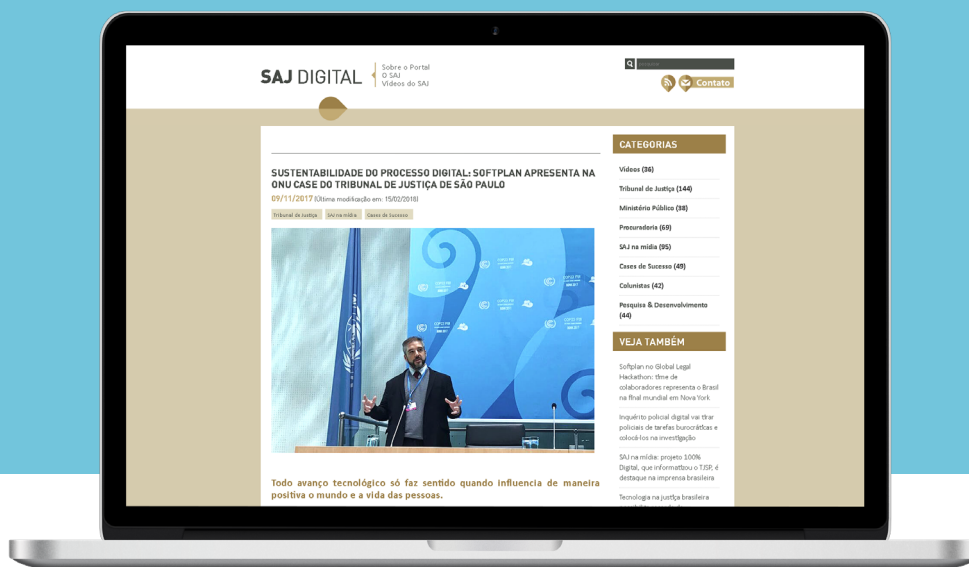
SAJ DIGITAL

Sobre o Portal
O SAJ
Vídeos do SAJ

Contato

SUSTENTABILIDADE DO PROCESSO DIGITAL: SOFTPLAN APRESENTA NA ONU CASE DO TRIBUNAL DE JUSTIÇA DE SÃO PAULO

09/11/2017 (Última modificação em: 15/02/2018)

Tribunal de Justiça | SAJ na mídia | Cases de Sucesso

Todo avanço tecnológico só faz sentido quando influencia de maneira positiva o mundo e a vida das pessoas.

CATEGORIAS

Vídeos (36)
Tribunal de Justiça (144)
Ministério Público (38)
Procuradoria (69)
SAJ na mídia (95)
Cases de Sucesso (49)
Colunistas (42)
Pesquisa & Desenvolvimento (44)

VEJA TAMBÉM

Softplan no Global Legal Hackathon: time de colaboradores representa o Brasil na final mundial em Nova York

Inquérito policial digital vai tirar policiais de tarefas burocráticas e colocá-los na investigação

SAJ na mídia: projeto 100% Digital, que informatizou o TJSP, é destaque na imprensa brasileira

Tecnologia na justiça brasileira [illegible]